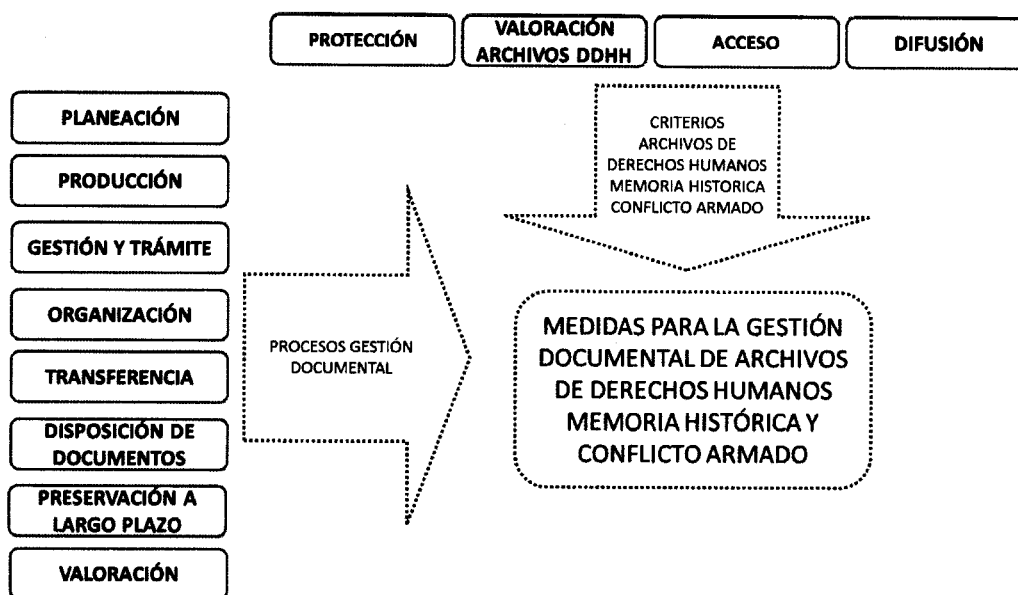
PROTECCIÓN

VALORACIÓN ARCHIVOS DDHH

ACCESO

DIFUSIÓN

PLANEACIÓN

PRODUCCIÓN

GESTIÓN Y TRÁMITE

ORGANIZACIÓN

TRANSFERENCIA

DISPOSICIÓN DE DOCUMENTOS

PRESERVACIÓN A LARGO PLAZO

VALORACIÓN

CRITERIOS ARCHIVOS DE DERECHOS HUMANOS MEMORIA HISTORICA CONFLICTO ARMADO

PROCESOS GESTIÓN DOCUMENTAL

MEDIDAS PARA LA GESTIÓN DOCUMENTAL DE ARCHIVOS DE DERECHOS HUMANOS MEMORIA HISTÓRICA Y CONFLICTO ARMADO